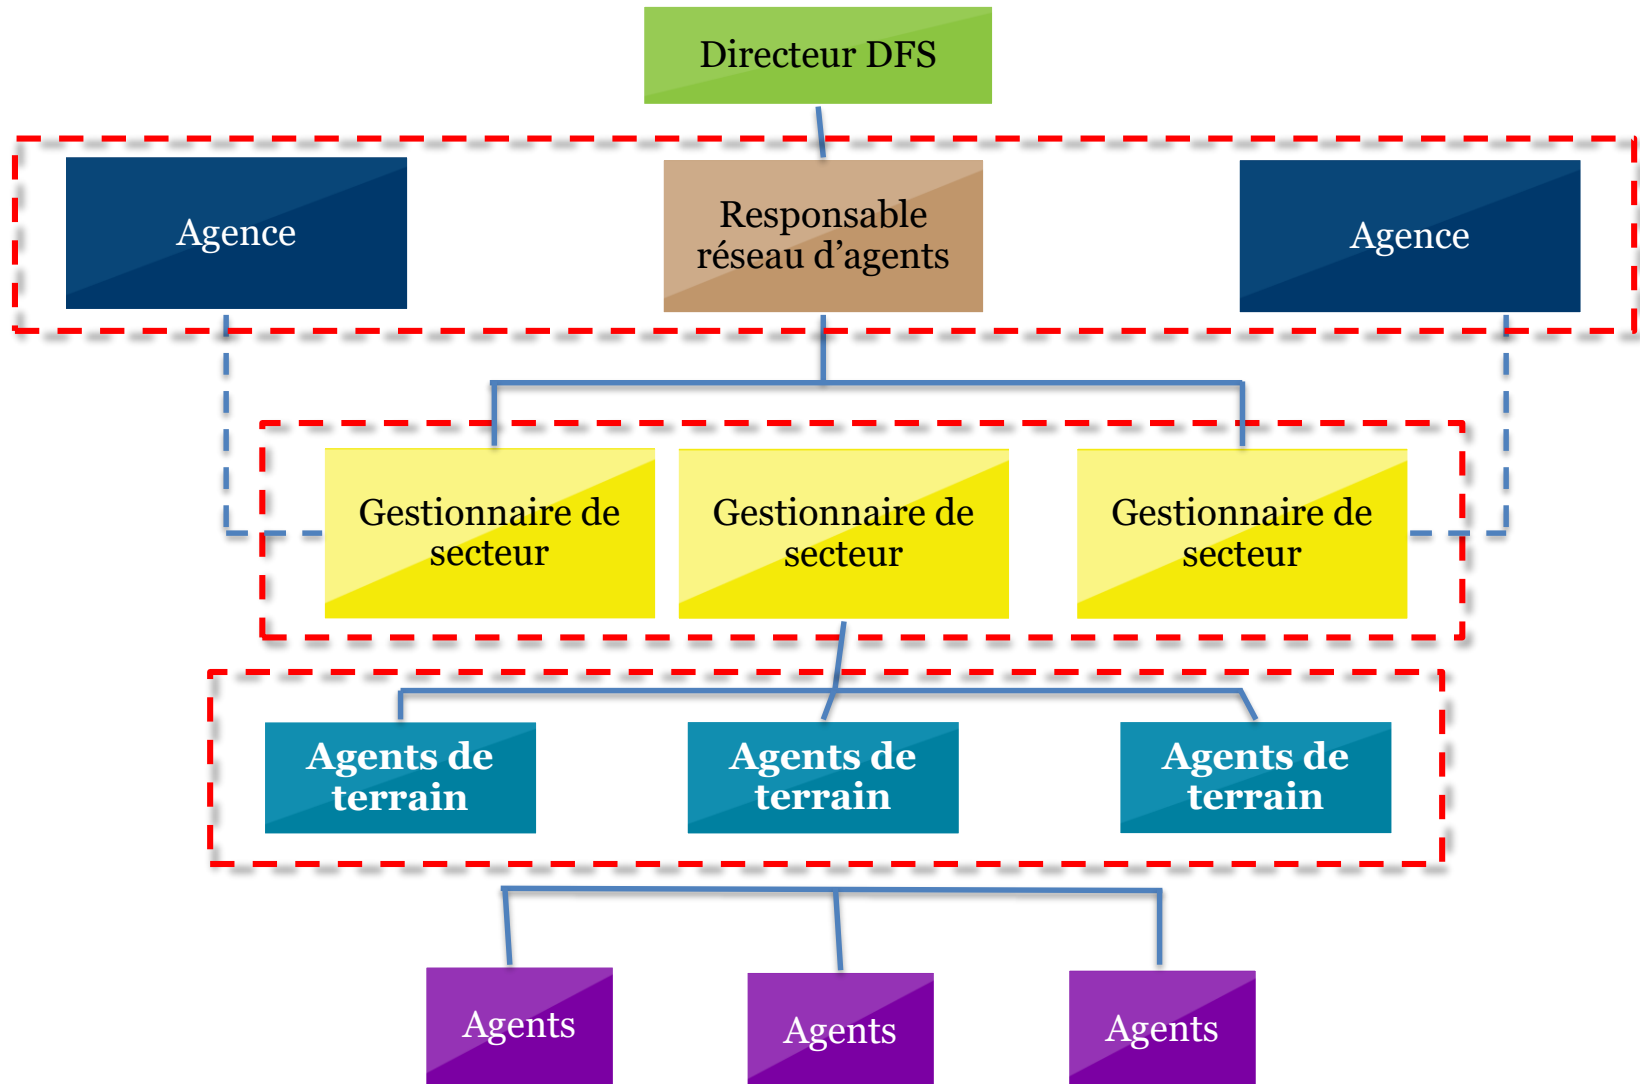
Directeur DFS

Agence

Responsable réseau d’agents

Agence

Gestionnaire de secteur

Gestionnaire de secteur

Gestionnaire de secteur

Agents de terrain

Agents de terrain

Agents de terrain

Agents

Agents

Agents